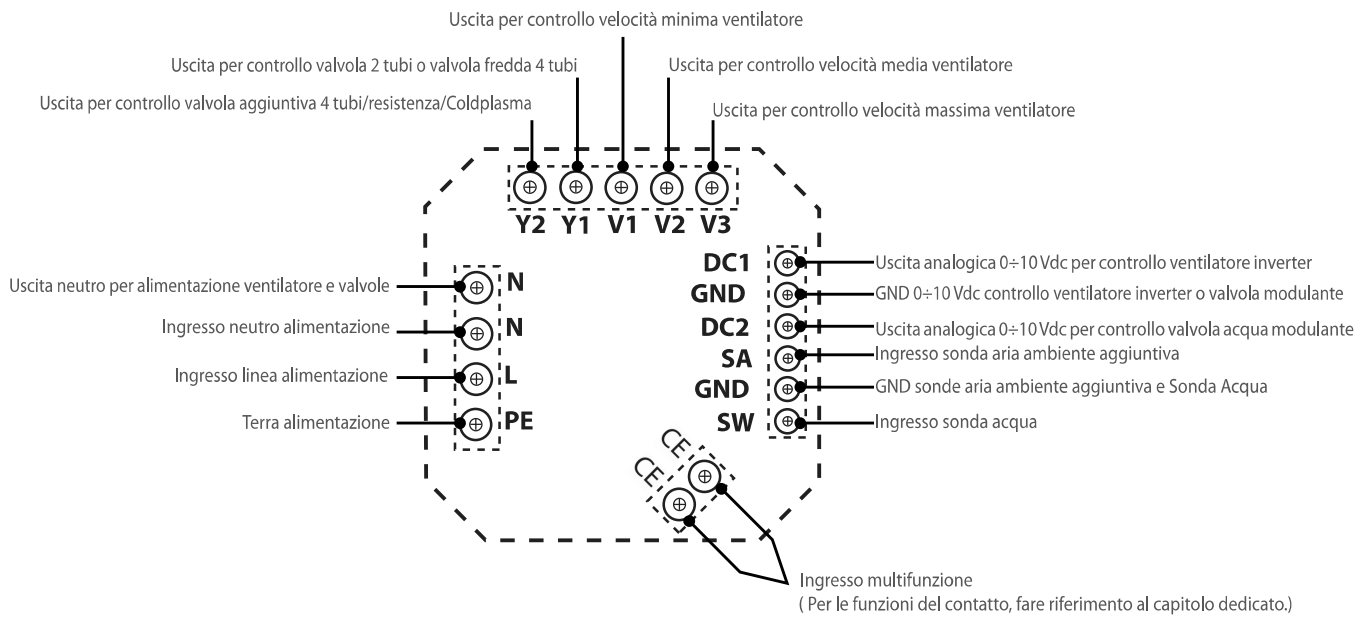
Uscita per controllo velocità minima ventilatore

Uscita per controllo valvola 2 tubi o valvola fredda 4 tubi

Uscita per controllo velocità media ventilatore

Uscita per controllo valvola aggiuntiva 4 tubi/resistenza/Coldplasma

Uscita per controllo velocità massima ventilatore

Y2 Y1 V1 V2 V3

Uscita neutro per alimentazione ventilatore e valvole N

Ingresso neutro alimentazione N

Ingresso linea alimentazione L

Terra alimentazione PE

DC1 Uscita analogica 0÷10 Vdc per controllo ventilatore inverter

GND GND 0÷10 Vdc controllo ventilatore inverter o valvola modulante

DC2 Uscita analogica 0÷10 Vdc per controllo valvola acqua modulante

SA Ingresso sonda aria ambiente aggiuntiva

GND GND sonde aria ambiente aggiuntiva e Sonda Acqua

SW Ingresso sonda acqua

CE

CE

Ingresso multifunzione
( Per le funzioni del contatto, fare riferimento al capitolo dedicato.)